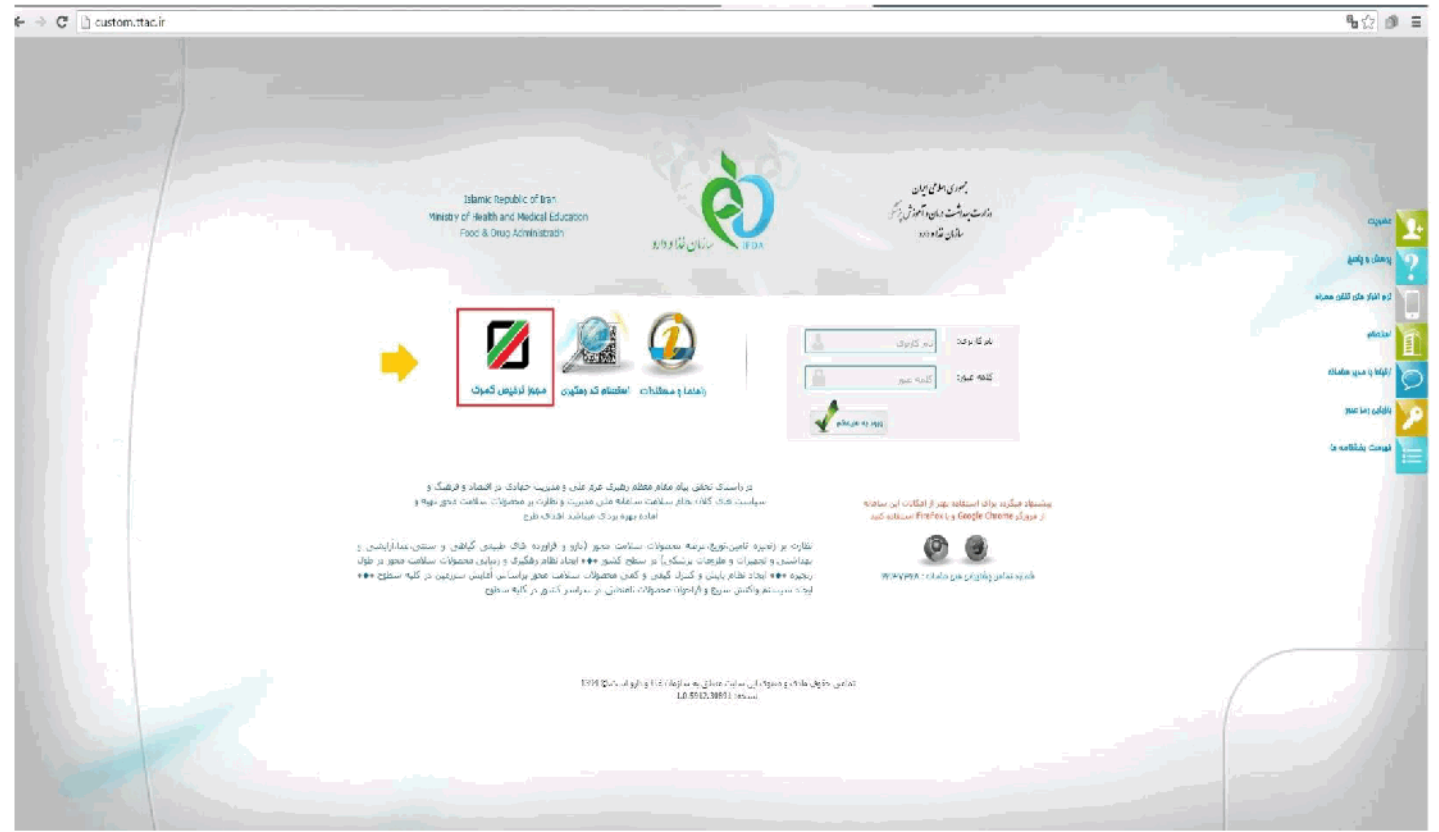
custom.ttac.ir

Islamic Republic of Iran
Ministry of Health and Medical Education
Food & Drug Administration

سازمان غذا و دارو
IFDA

جمهوری اسلامی ایران
وزارت بهداشت، درمان و آموزش پزشکی
سازمان غذا و دارو

عضویت
پرسش و پاسخ
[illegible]
اطلاعیه
ارتباط با مدیر سامانه
بازیابی رمز عبور
فهرست بخشنامه ها

مجوز ترخیص گمرک
استعلام کد رهگیری
راهنما و مستندات

نام کاربری: نام کاربری
کلمه عبور: کلمه عبور
ورود به سامانه

در راستای تحقق پیام مقام معظم رهبری عزم ملی و مدیریت جهادی در اقتصاد و فرهنگ و سیاست های کلان نظام سلامت سامانه ملی مدیریت و نظارت بر محصولات سلامت محور تهیه و آماده بهره برداری میباشد اهداف طرح

نظارت بر زنجیره تامین،توزیع،عرضه محصولات سلامت محور (دارو و فراورده های طبیعی گیاهی و سنتی،غذا،آرایشی و بهداشتی و تجهیزات و ملزومات پزشکی) در سطح کشور ** ایجاد نظام رهگیری و ردیابی محصولات سلامت محور در طول زنجیره ** ایجاد نظام پایش و کنترل کیفی و کمی محصولات سلامت محور براساس آنالیز سریع در کلیه سطوح ** ایجاد سیستم واکنش سریع و فراخوان محصولات نامطمئن در سراسر کشور در کلیه سطوح

پیشنهاد میگردد برای استفاده بهتر از امکانات این سامانه از مرورگر Google Chrome و یا FireFox استفاده کنید

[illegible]

تمامی حقوق مادی و معنوی این سایت متعلق به سازمان غذا و دارو است. © 1394
1.0.5942.30891 :نسخه